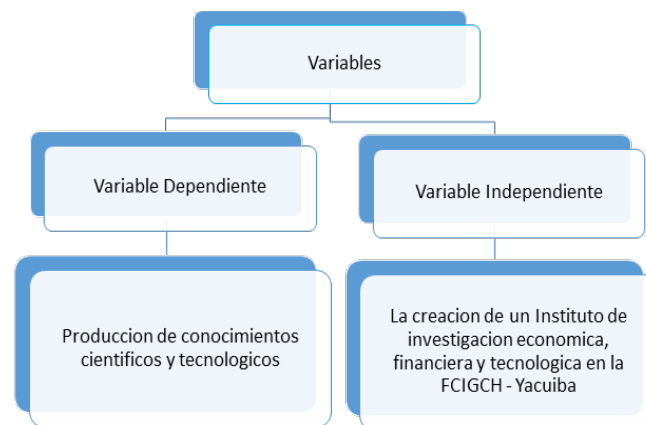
Variables

Variable Dependiente

Variable Independiente

Produccion de conocimientos cientificos y tecnologicos

La creacion de un Instituto de investigacion economica, financiera y tecnologica en la FCIGCH - Yacuiba